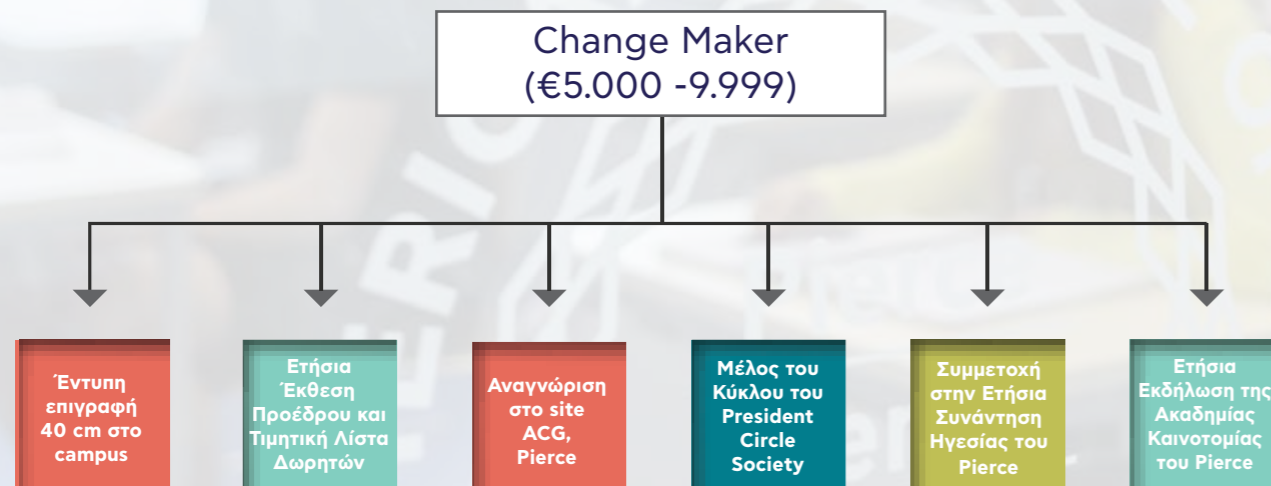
Change Maker
(€5.000 -9.999)

Έντυπη επιγραφή 40 cm στο campus

Ετήσια Έκθεση Προέδρου και Τιμητική Λίστα Δωρητών

Αναγνώριση στο site ACG, Pierce

Μέλος του Κύκλου του President Circle Society

Συμμετοχή στην Ετήσια Συνάντηση Ηγεσίας του Pierce

Ετήσια Εκδήλωση της Ακαδημίας Καινοτομίας του Pierce